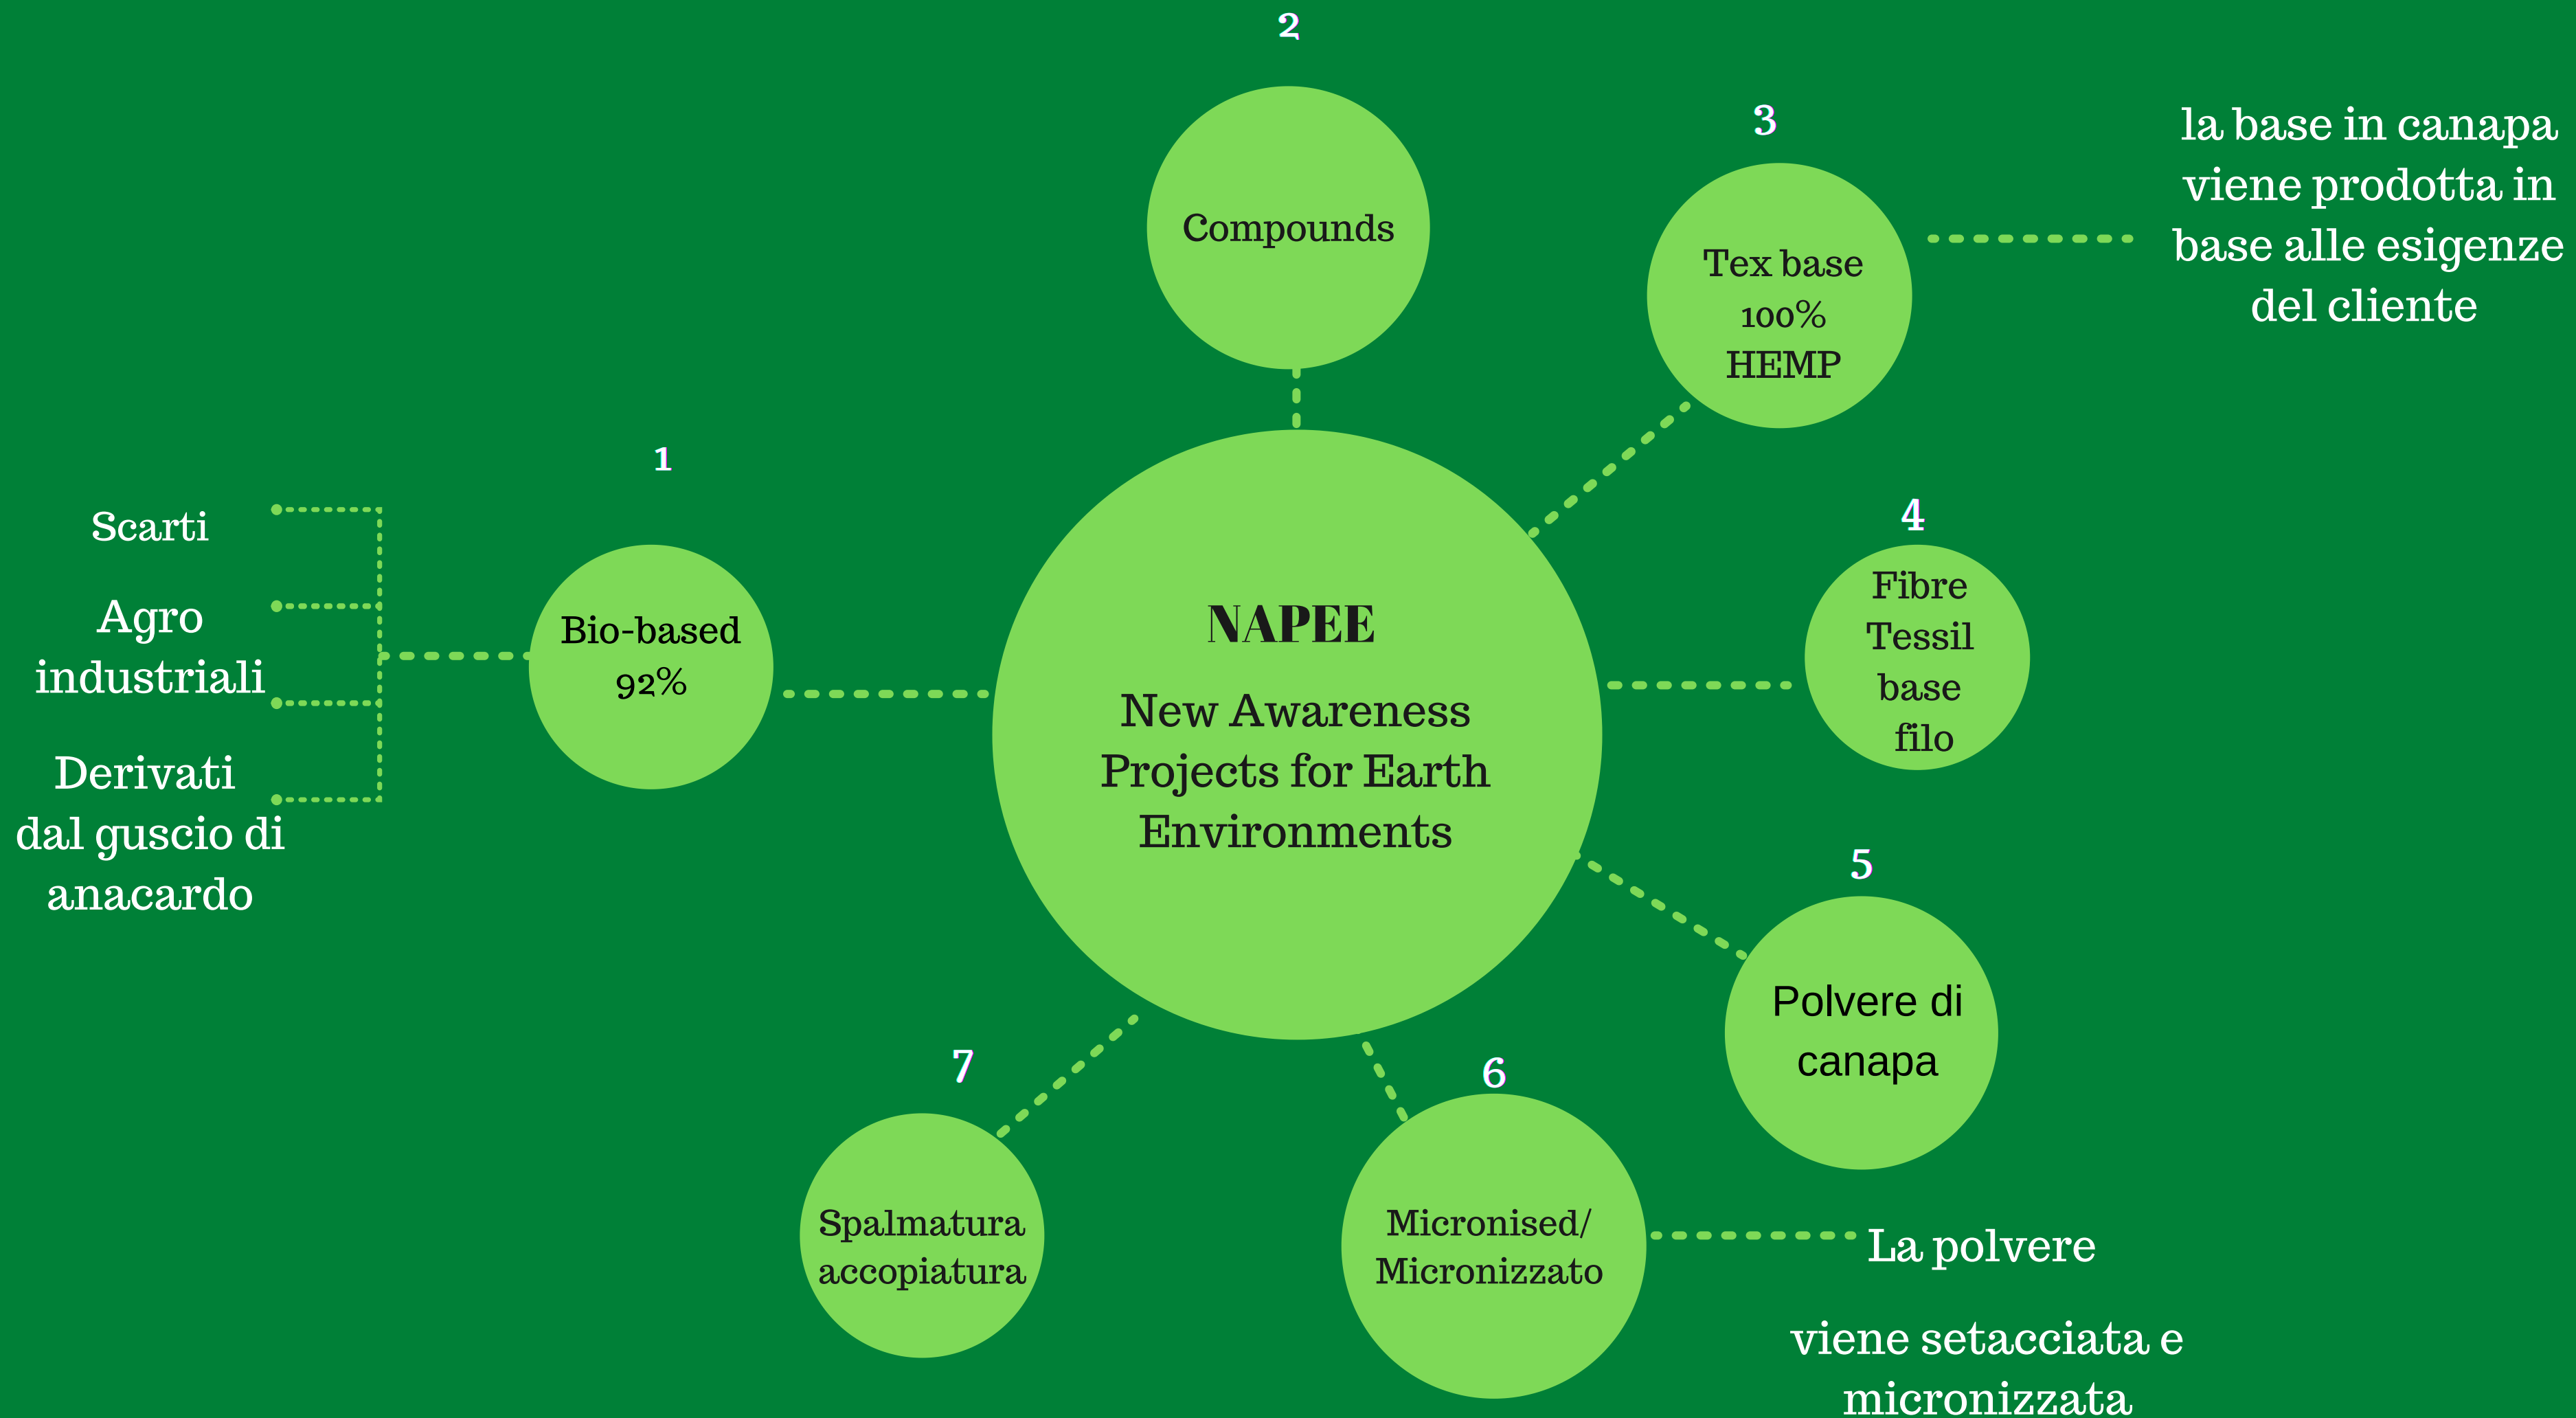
NAPEE

New Awareness Projects for Earth Environments

1

Bio-based 92%

Scarti

Agro industriali

Derivati dal guscio di anacardo

2

Compounds

3

Tex base 100% HEMP

la base in canapa viene prodotta in base alle esigenze del cliente

4

Fibre Tessil base filo

5

Polvere di canapa

6

Micronised/ Micronizzato

La polvere

viene setacciata e micronizzata

7

Spalmatura accopiatura